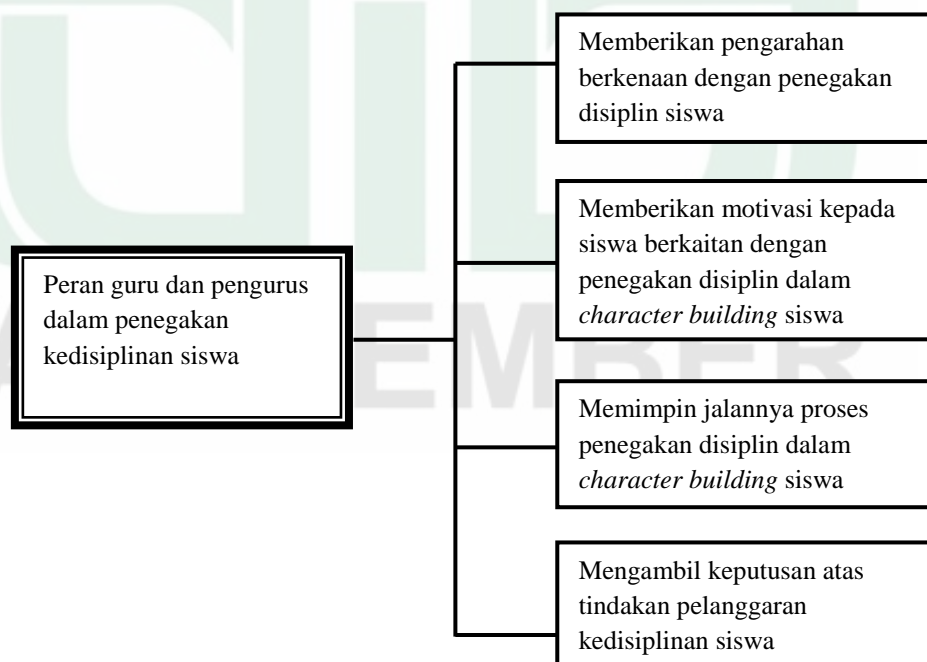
Peran guru dan pengurus dalam penegakan kedisiplinan siswa

Memberikan pengarahan berkenaan dengan penegakan disiplin siswa

Memberikan motivasi kepada siswa berkaitan dengan penegakan disiplin dalam *character building* siswa

Memimpin jalannya proses penegakan disiplin dalam *character building* siswa

Mengambil keputusan atas tindakan pelanggaran kedisiplinan siswa